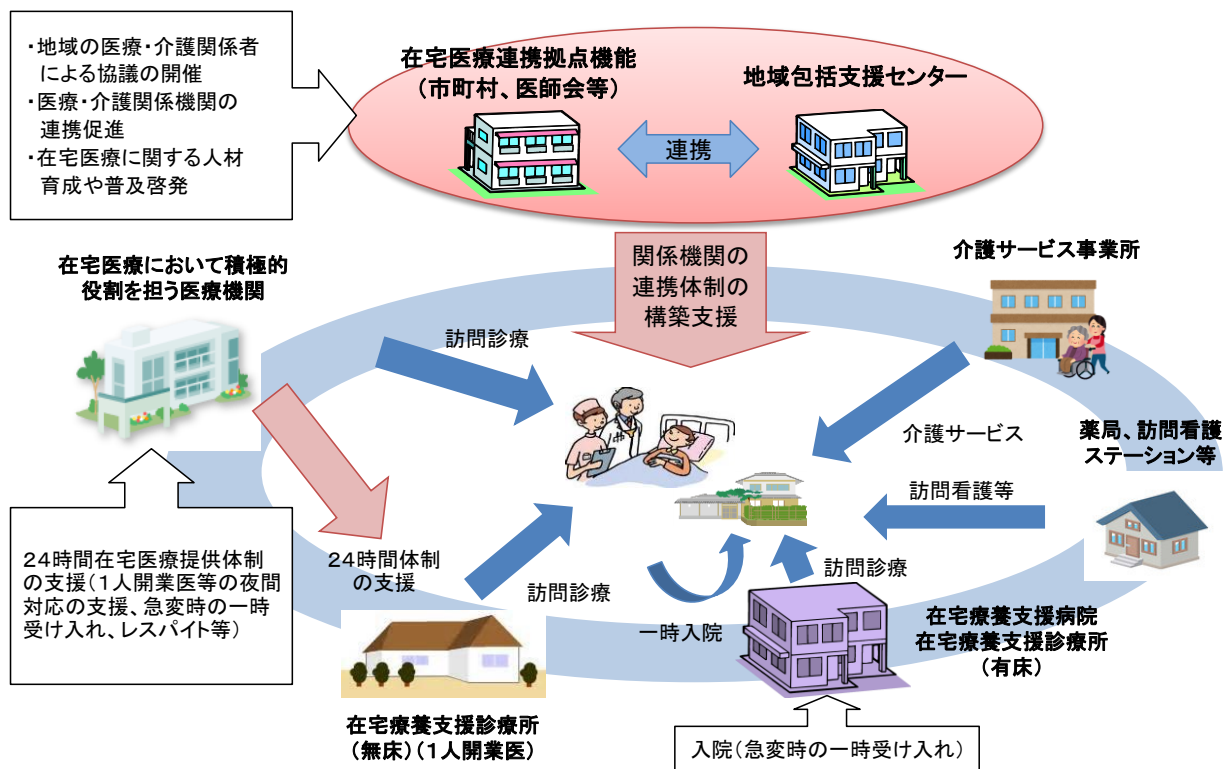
・地域の医療・介護関係者による協議の開催
・医療・介護関係機関の連携促進
・在宅医療に関する人材育成や普及啓発

在宅医療連携拠点機能
（市町村、医師会等）

連携

地域包括支援センター

在宅医療において積極的役割を担う医療機関

関係機関の連携体制の構築支援

介護サービス事業所

訪問診療

介護サービス

薬局、訪問看護ステーション等

訪問看護等

24時間在宅医療提供体制の支援（1人開業医等の夜間対応の支援、急変時の一時受け入れ、レスパイト等）

24時間体制の支援

訪問診療

訪問診療

一時入院

在宅療養支援病院
在宅療養支援診療所
（有床）

在宅療養支援診療所
（無床）（1人開業医）

入院（急変時の一時受け入れ）